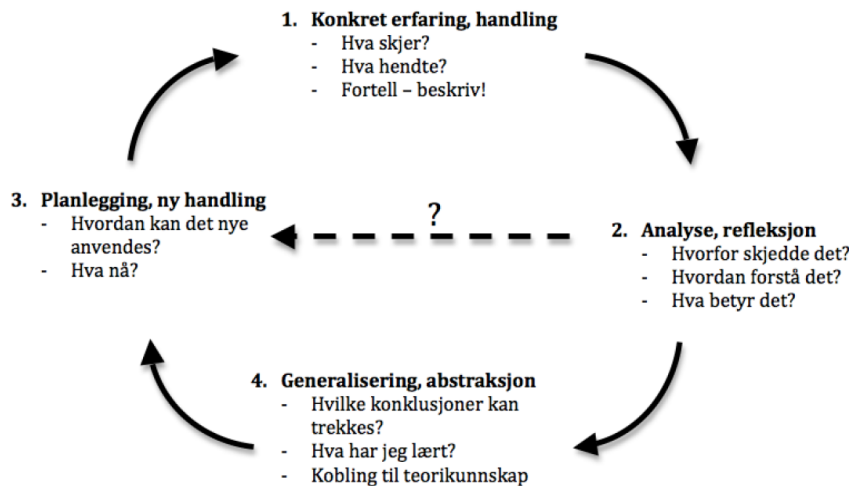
1. **Konkret erfaring, handling**
- Hva skjer?
- Hva hendte?
- Fortell – beskriv!

3. **Planlegging, ny handling**
- Hvordan kan det nye anvendes?
- Hva nå?

?

2. **Analyse, refleksjon**
- Hvorfor skjedde det?
- Hvordan forstå det?
- Hva betyr det?

4. **Generalisering, abstraksjon**
- Hvilke konklusjoner kan trekkes?
- Hva har jeg lært?
- Kobling til teorikunnskap